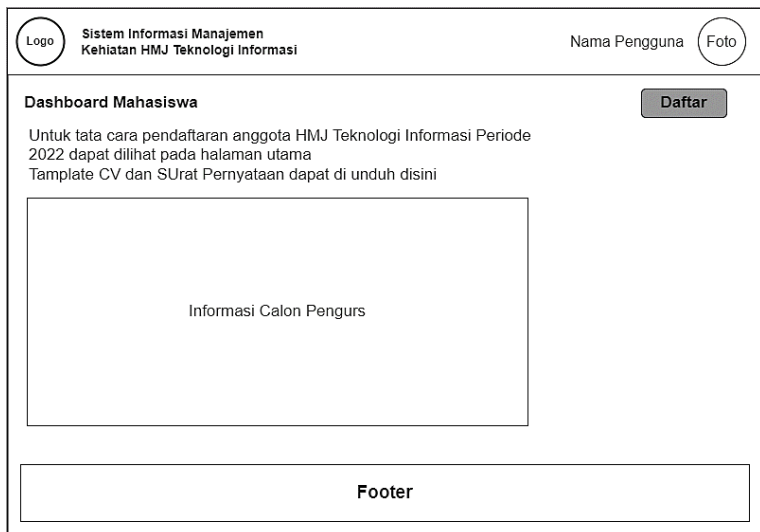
Logo

Sistem Informasi Manajemen
Kehiatan HMJ Teknologi Informasi

Nama Pengguna

Foto

Dashboard Mahasiswa

Daftar

Untuk tata cara pendaftaran anggota HMJ Teknologi Informasi Periode 2022 dapat dilihat pada halaman utama
Tamplate CV dan SUrat Pernyataan dapat di unduh disini

Informasi Calon Pengurs

Footer